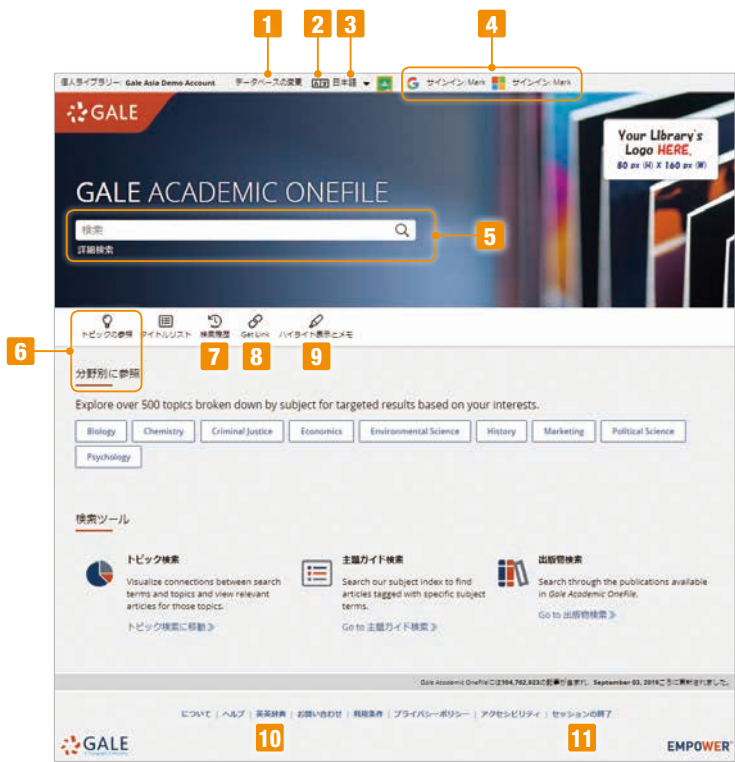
1 2 3 4

個人ライブラリー: Gale Asia Demo Account　データベースの変更　日本語

サインイン: Mark　サインイン: Mark

GALE

Your Library's Logo HERE, 80 px (H) X 160 px (W)

GALE ACADEMIC ONEFILE

検索

詳細検索

5

6

トピックの参照　タイトルリスト　検索履歴　Get Link　ハイライト表示とメモ

7 8 9

分野別に参照

Explore over 500 topics broken down by subject for targeted results based on your interests.

Biology　Chemistry　Criminal Justice　Economics　Environmental Science　History　Marketing　Political Science　Psychology

検索ツール

トピック検索

Visualize connections between search terms and topics and view relevant articles for those topics.

トピック検索に移動 ≫

主題ガイド検索

Search our subject index to find articles tagged with specific subject terms.

Go to 主題ガイド検索 ≫

出版物検索

Search through the publications available in Gale Academic OneFile.

Go to 出版物検索 ≫

Gale Academic OneFileには104,762,923の記事があります。September 03, 2019ごろに更新されました。

について | ヘルプ | 英英辞典 | お問い合わせ | 利用条件 | プライバシーポリシー | アクセシビリティ | セッションの終了

10 11

GALE

EMPOWER